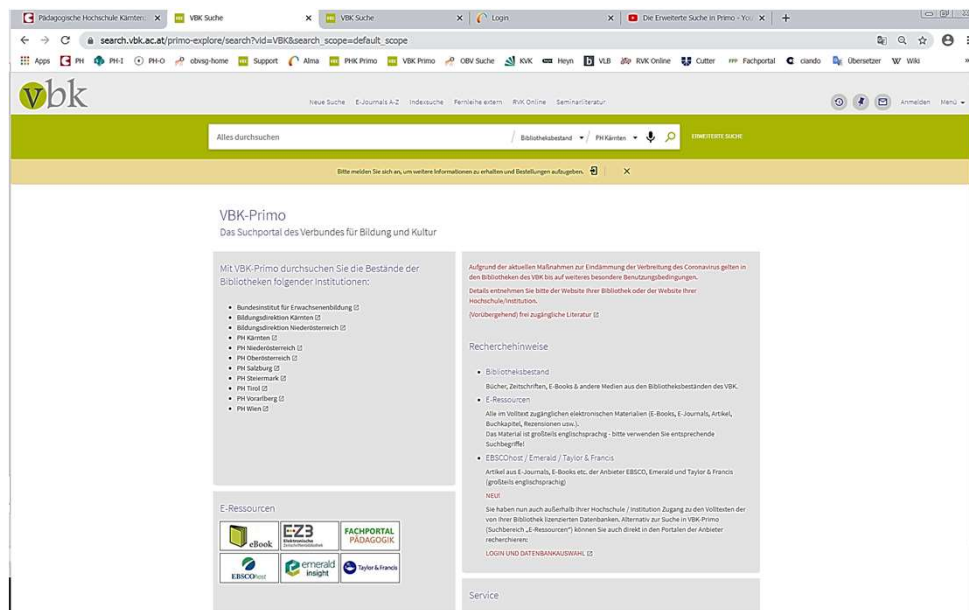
Pädagogische Hochschule Kärnten | VBK Suche | VBK Suche | Login | Die Erweiterte Suche in Primo - You

search.vbk.ac.at/primo-explore/search?vid=VBK&search_scope=default_scope

Apps PH PH-I PH-O obvsg-home Support Alma PHK Primo VBK Primo OBV Suche KVK Heyn VLB RVK Online Cutter Fachportal ciando Übersetzer Wiki

vbk

Neue Suche E-Journals A-Z Indexsuche Fernleihe extern RVK Online Seminarliteratur

Anmelden Menü

Alles durchsuchen | Bibliotheksbestand | PH Kärnten | ERWEITERTE SUCHE

Bitte melden Sie sich an, um weitere Informationen zu erhalten und Bestellungen aufzugeben.

VBK-Primo
Das Suchportal des Verbundes für Bildung und Kultur

Mit VBK-Primo durchsuchen Sie die Bestände der Bibliotheken folgender Institutionen:

- Bundesinstitut für Erwachsenenbildung
- Bildungsdirektion Kärnten
- Bildungsdirektion Niederösterreich
- PH Kärnten
- PH Niederösterreich
- PH Oberösterreich
- PH Salzburg
- PH Steiermark
- PH Tirol
- PH Vorarlberg
- PH Wien

Aufgrund der aktuellen Maßnahmen zur Eindämmung der Verbreitung des Coronavirus gelten in den Bibliotheken des VBK bis auf weiteres besondere Benutzungsbedingungen.

Details entnehmen Sie bitte der Website Ihrer Bibliothek oder der Website Ihrer Hochschule/Institution.

(Vorübergehend) frei zugängliche Literatur

Recherchehinweise

- Bibliotheksbestand
Bücher, Zeitschriften, E-Books & andere Medien aus den Bibliotheksbeständen des VBK.
- E-Ressourcen
Alle im Volltext zugänglichen elektronischen Materialien (E-Books, E-Journals, Artikel, Buchkapitel, Rezensionen usw.).
Das Material ist großteils englischsprachig - bitte verwenden Sie entsprechende Suchbegriffe!
- EBSCOhost / Emerald / Taylor & Francis
Artikel aus E-Journals, E-Books etc. der Anbieter EBSCO, Emerald und Taylor & Francis (großteils englischsprachig)
NEU!
Sie haben nun auch außerhalb Ihrer Hochschule / Institution Zugang zu den Volltexten der von Ihrer Bibliothek lizenzierten Datenbanken. Alternativ zur Suche in VBK-Primo (Suchbereich „E-Ressourcen") können Sie auch direkt in den Portalen der Anbieter recherchieren:
LOGIN UND DATENBANKAUSWAHL

E-Ressourcen

eBook | EZB Elektronische Zeitschriftenbibliothek | FACHPORTAL PÄDAGOGIK | EBSCOhost | emerald insight | Taylor & Francis

Service